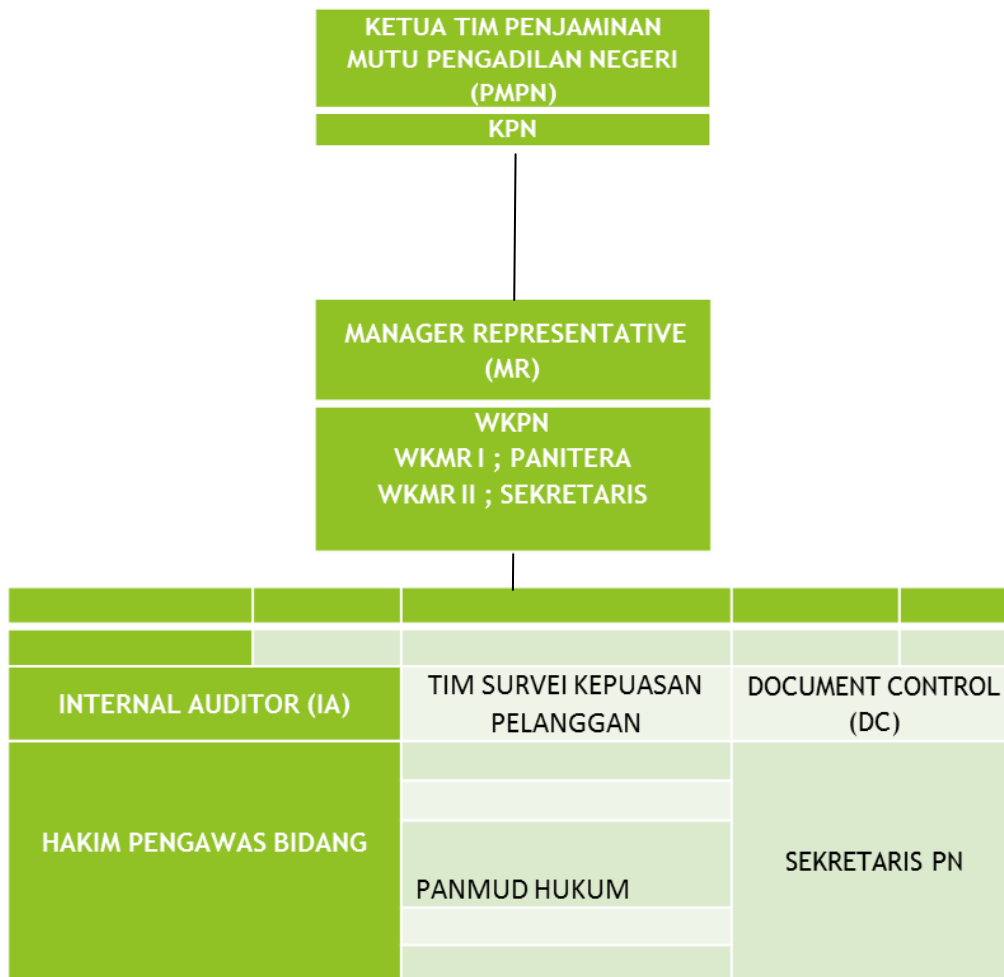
KETUA TIM PENJAMINAN MUTU PENGADILAN NEGERI (PMPN)

KPN

MANAGER REPRESENTATIVE (MR)

WKPN
WKMR I ; PANITERA
WKMR II ; SEKRETARIS

INTERNAL AUDITOR (IA)

TIM SURVEI KEPUASAN PELANGGAN

DOCUMENT CONTROL (DC)

HAKIM PENGAWAS BIDANG

PANMUD HUKUM

SEKRETARIS PN